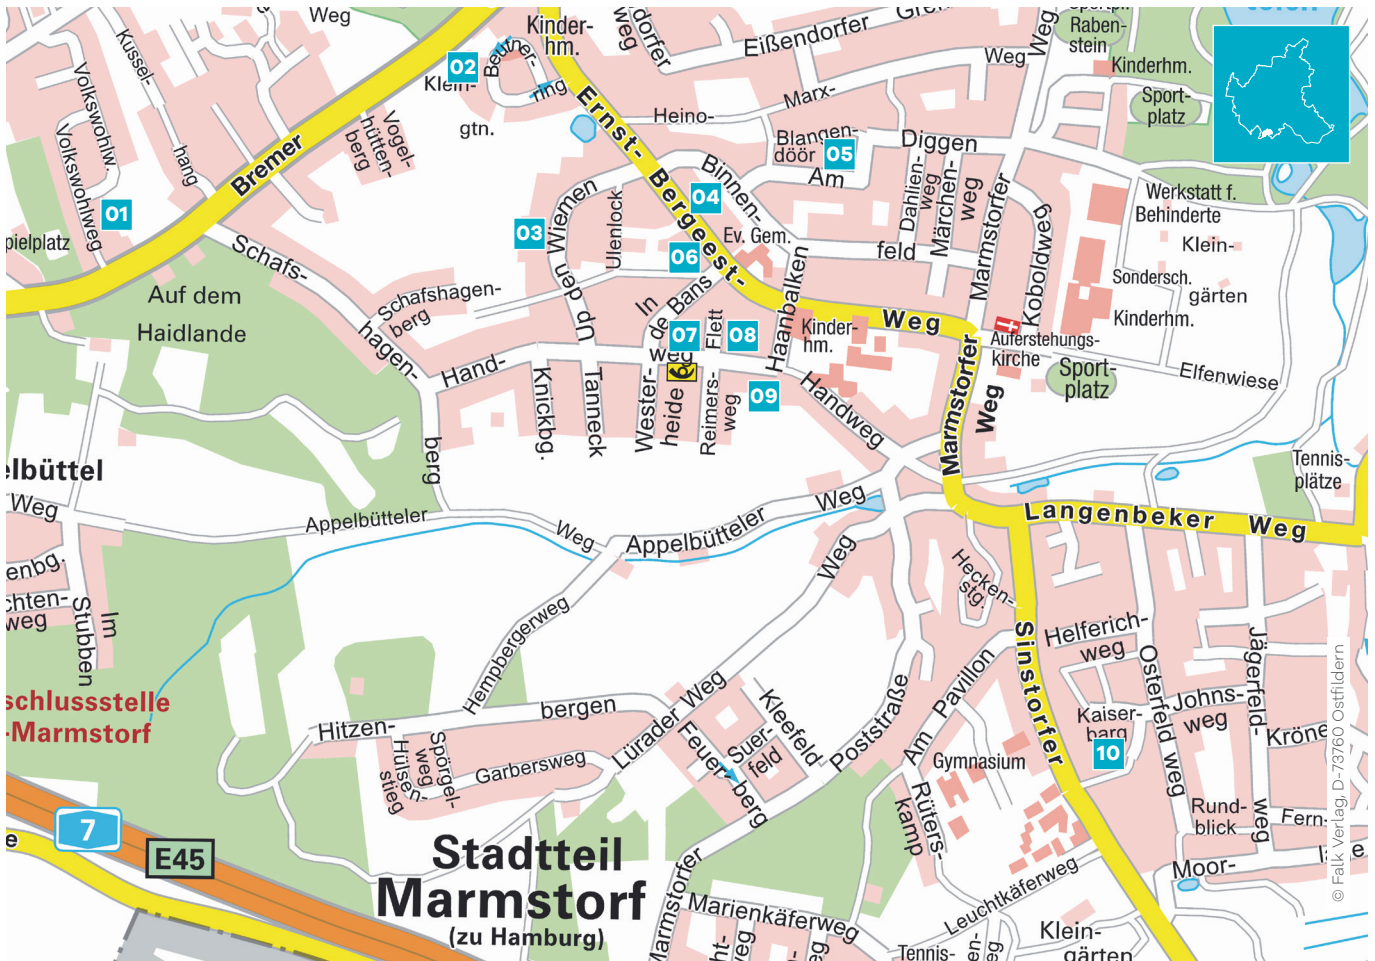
Weg
Kinder-
hm.
weg
dorfer
Eißendorfer
Gre
Weg
Weg
Raben-
stein
Kinderhm.
Sport-
platz
Kussel-
Volkswohlw.
Volkswohlweg
hang
Bremer
Vogel-
hütten-
berg
02
Klein-
Bettner-
ring
gtn.
Ernst-Bergeest-
Heino-
Marx-
Blangen-
döör
05
Diggen
Am
Binnen-
04
Dahlien-
weg
Märchen-
weg
Marmstorfer
Koboldweg
Werkstatt f.
Behinderte
Klein-
gärten
Sondersch.
Kinderhm.
01
pielplatz
Schafs-
hagen-
Auf dem
Haidlande
Schafshagen-
berg
03
Wiemen
Up den
Ulenlock
06
Ev. Gem.
In de Bans
Haanbalken
feld
Weg
Kinder-
hm.
Auferstehungs-
kirche
Sport-
platz
Elfenwiese
07
08
Flett
Wester-
heide
weg
Hand-
Knickbg.
Tanneck
Reimers-
weg
09
Handweg
Marmstorfer
Weg
berg
lbüttel
Weg
Appelbütteler
Weg
Appelbütteler
Weg
Weg
Tennis-
plätze
Langenbeker
Weg
enbg.
chten-
weg
Im
Stubben
Hempbergerweg
Hecken-
stg.
Sinstorfer
Helferich-
weg
Osterfeld weg
Jägerfeld-
weg
Johns-
weg
Kaiser-
barg
Kröne
10
schlussstelle
-Marmstorf
Hitzen-
bergen
Lürader Weg
Kleefeld
Poststraße
Pavillon
Am
Gymnasium
Hülsen-
stieg
weg
Spörgel-
Garbersweg
Feuer-
Suer-
feld
berg
Rüters-
kamp
Rund-
blick
Fern-
Moor-
7
E45
Stadtteil
Marmstorf
(zu Hamburg)
Marmstorfer
Marienkäferweg
Leuchtkäferweg
Tennis-
Klein-
gärten
© Falk Verlag, D-73760 Ostfildern